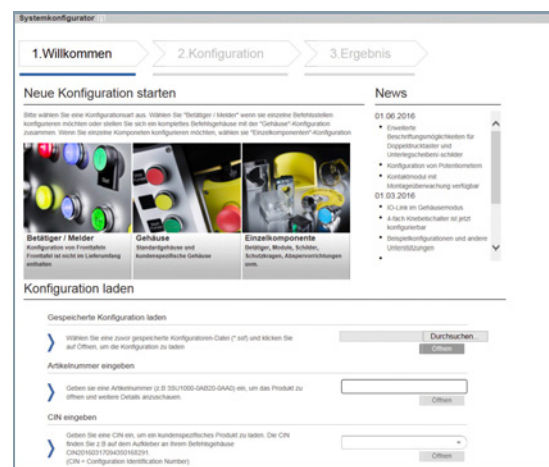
Systemkonfigurator

1.Willkommen

2.Konfiguration

3.Ergebnis

Neue Konfiguration starten

Bitte wählen Sie eine Konfigurationsart aus. Wählen Sie "Betätiger / Melder" wenn sie einzelne Befehlsstellen konfigurieren möchten oder stellen Sie sich ein komplettes Befehlsgehäuse mit der "Gehäuse"-Konfiguration zusammen. Wenn Sie einzelne Komponenten konfigurieren möchten, wählen sie "Einzelkomponenten"-Konfiguration

Betätiger / Melder
Konfiguration von Frontteilen
Frontfeld ist nicht im Lieferumfang enthalten

Gehäuse
Standardgehäuse und kundenspezifische Gehäuse

Einzelkomponente
Betätiger, Module, Schilder, Schutzkragen, Absperrvorrichtungen usw.

News

01.06.2016
• Erweiterte Beschriftungsmöglichkeiten für Doppeldrucktaster und Unterlegscheiben-schilder
• Konfiguration von Potentiometern
• Kontaktmodul mit Montageüberwachung verfügbar

01.03.2016
• IO-Link im Gehäusemodus
• 4-fach-Knebelschalter ist jetzt konfigurierbar
• Beispielkonfigurationen und andere Unterstützungen
•

Konfiguration laden

Gespeicherte Konfiguration laden

Wählen Sie eine zuvor gespeicherte Konfigurator-Datei (*.scf) und klicken Sie auf Öffnen, um die Konfiguration zu laden

Durchsuchen...
Öffnen

Artikelnummer eingeben

Geben sie eine Artikelnummer (z.B 3SU1000-0AB20-0AA0) ein, um das Produkt zu öffnen und weitere Details anzuschauen.

Öffnen

CIN eingeben

Geben Sie eine CIN ein, um ein kundenspezifisches Produkt zu laden. Die CIN finden Sie z.B auf dem Aufkleber an Ihrem Befehlsgehäuse CIN20160317094350168291.
(CIN = Configuration Identification Number)

Öffnen